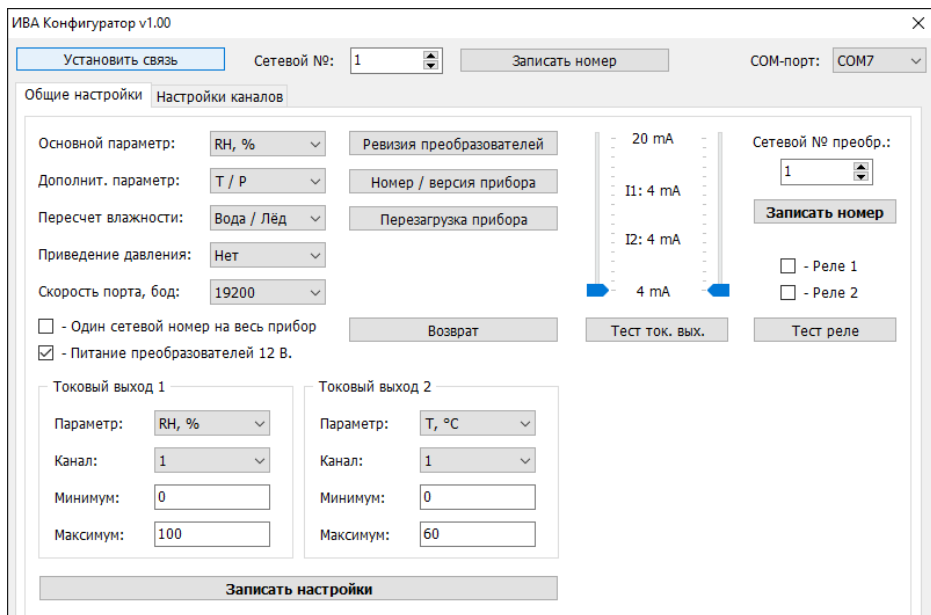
ИВА Конфигуратор v1.00

Установить связь

Сетевой №: 1

Записать номер

COM-порт: COM7

Общие настройки

Настройки каналов

Основной параметр: RH, %

Дополнит. параметр: T / P

Пересчет влажности: Вода / Лёд

Приведение давления: Нет

Скорость порта, бод: 19200

Ревизия преобразователей

Номер / версия прибора

Перезагрузка прибора

20 mA

I1: 4 mA

I2: 4 mA

4 mA

Сетевой № преобр.:

1

Записать номер

- Реле 1

- Реле 2

- Один сетевой номер на весь прибор

- Питание преобразователей 12 В.

Возврат

Тест ток. вых.

Тест реле

Токовый выход 1

Параметр: RH, %

Канал: 1

Минимум: 0

Максимум: 100

Токовый выход 2

Параметр: T, °C

Канал: 1

Минимум: 0

Максимум: 60

Записать настройки